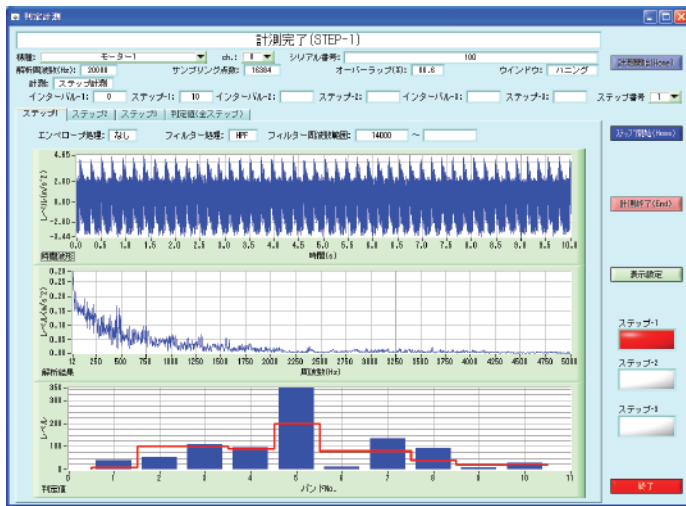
判定計測

計測完了(STEP-1)

機種: モーター1 ch.: 1 シリアル番号: 100

解析周波数(Hz): 20000 サンプリング点数: 16384 オーバーラップ(%): 66.6 ウインドウ: ハニング

計測: ステップ計測

インターバル-1: 0 ステップ-1: 10 インターバル-2: ステップ-2: インターバル-3: ステップ-3: ステップ番号 1

計測開始(Home)

ステップ1 ステップ2 ステップ3 判定値(全ステップ)

エンベロープ処理: なし フィルター処理: HPF フィルター周波数範囲: 14000 ~

ステップ開始(Home)

4.65
2.00
0.00
-2.00
-3.44
レベル(m/s^2)
0.0 0.5 1.0 1.5 2.0 2.5 3.0 3.5 4.0 4.5 5.0 5.5 6.0 6.5 7.0 7.5 8.0 8.5 9.0 9.5 10.0
時間波形 時間(s)

計測終了(End)

表示設定

0.20
0.15
0.10
0.05
0.00
レベル(m/s^2)
12 250 500 750 1000 1250 1500 1750 2000 2250 2500 2750 3000 3250 3500 3750 4000 4250 4500 4750 5000
解析結果 周波数(Hz)

ステップ-1

ステップ-2

ステップ-3

350
300
250
200
150
100
50
0
レベル
0 1 2 3 4 5 6 7 8 9 10 11
判定値 バンドNo.

終了